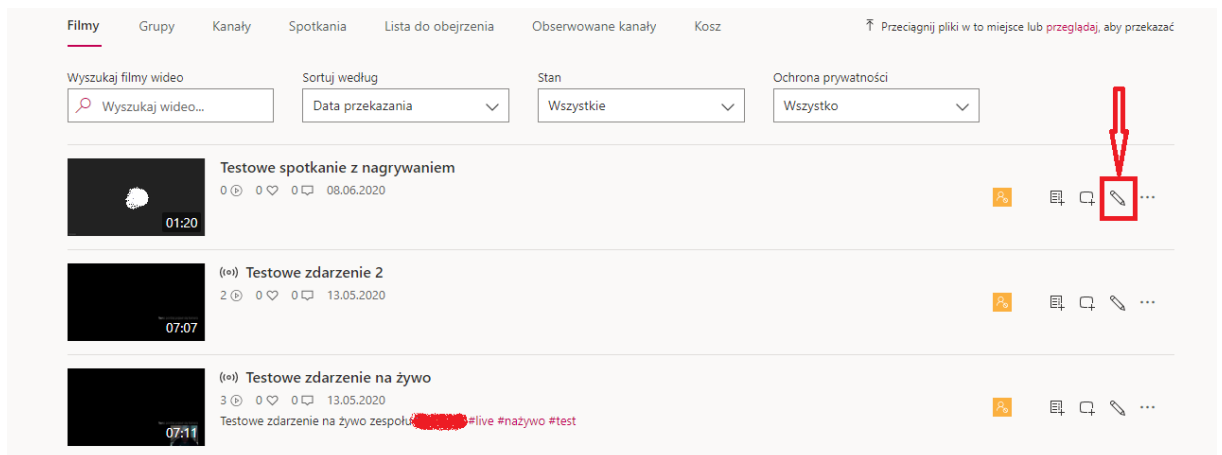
Filmy Grupy Kanały Spotkania Lista do obejrzenia Obserwowane kanały Kosz

Przeciągnij pliki w to miejsce lub przeglądaj, aby przekazać

Wyszukaj filmy wideo
Wyszukaj wideo...

Sortuj według
Data przekazania

Stan
Wszystkie

Ochrona prywatności
Wszystko

01:20
Testowe spotkanie z nagrywaniem
0 0 0 08.06.2020

07:07
Testowe zdarzenie 2
2 0 0 13.05.2020

07:11
Testowe zdarzenie na żywo
3 0 0 13.05.2020
Testowe zdarzenie na żywo zespołu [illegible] #live #nażywo #test